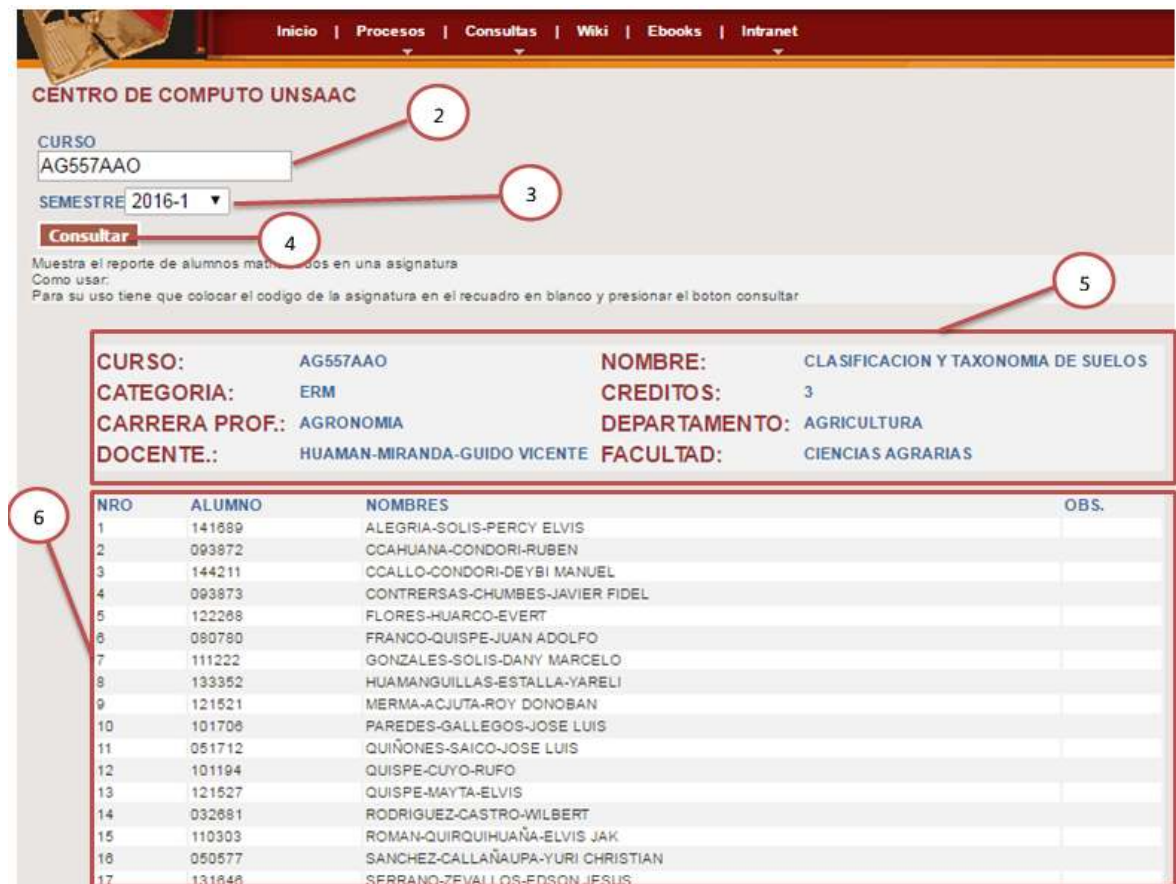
Inicio | Procesos | Consultas | Wiki | Ebooks | Intranet

CENTRO DE COMPUTO UNSAAC

2

CURSO
AG557AAO

SEMESTRE 2016-1

3

Consultar

4

Muestra el reporte de alumnos matri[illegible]dos en una asignatura
Como usar:
Para su uso tiene que colocar el codigo de la asignatura en el recuadro en blanco y presionar el boton consultar

5

| | | | |
|---|---|---|---|
| CURSO: | AG557AAO | NOMBRE: | CLASIFICACION Y TAXONOMIA DE SUELOS |
| CATEGORIA: | ERM | CREDITOS: | 3 |
| CARRERA PROF.: | AGRONOMIA | DEPARTAMENTO: | AGRICULTURA |
| DOCENTE.: | HUAMAN-MIRANDA-GUIDO VICENTE | FACULTAD: | CIENCIAS AGRARIAS |

6

| NRO | ALUMNO | NOMBRES | OBS. |
|---|---|---|---|
| 1 | 141689 | ALEGRIA-SOLIS-PERCY ELVIS | |
| 2 | 093872 | CCAHUANA-CONDORI-RUBEN | |
| 3 | 144211 | CCALLO-CONDORI-DEYBI MANUEL | |
| 4 | 093873 | CONTRERSAS-CHUMBES-JAVIER FIDEL | |
| 5 | 122268 | FLORES-HUARCO-EVERT | |
| 6 | 080780 | FRANCO-QUISPE-JUAN ADOLFO | |
| 7 | 111222 | GONZALES-SOLIS-DANY MARCELO | |
| 8 | 133352 | HUAMANGUILLAS-ESTALLA-YARELI | |
| 9 | 121521 | MERMA-ACJUTA-ROY DONOBAN | |
| 10 | 101706 | PAREDES-GALLEGOS-JOSE LUIS | |
| 11 | 051712 | QUIÑONES-SAICO-JOSE LUIS | |
| 12 | 101194 | QUISPE-CUYO-RUFO | |
| 13 | 121527 | QUISPE-MAYTA-ELVIS | |
| 14 | 032681 | RODRIGUEZ-CASTRO-WILBERT | |
| 15 | 110303 | ROMAN-QUIRQUIHUAÑA-ELVIS JAK | |
| 16 | 050577 | SANCHEZ-CALLAÑAUPA-YURI CHRISTIAN | |
| 17 | 131646 | SERRANO-ZEVALLOS-EDSON JESUS | |